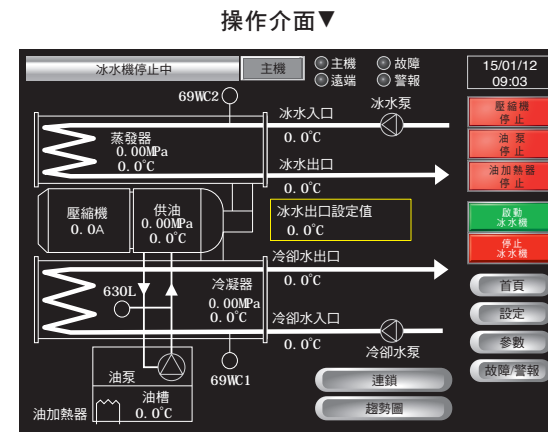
操作介面▼

冰水機停止中
主機
主機
故障
遠端
警報
15/01/12
09:03

69WC2
冰水入口
冰水泵
0. 0°C
蒸發器
0. 00MPa
0. 0°C
冰水出口
0. 0°C
壓縮機
0. 0A
供油
0. 00MPa
0. 0°C
冰水出口設定值
0. 0°C
冷卻水出口
0. 0°C
630L
冷凝器
0. 00MPa
0. 0°C
冷卻水入口
0. 0°C
冷卻水泵
油泵
69WC1
油槽
0. 0°C
油加熱器
連鎖
趨勢圖

壓縮機
停止
油泵
停止
油加熱器
停止
啟動
冰水機
停止
冰水機
首頁
設定
參數
故障/警報